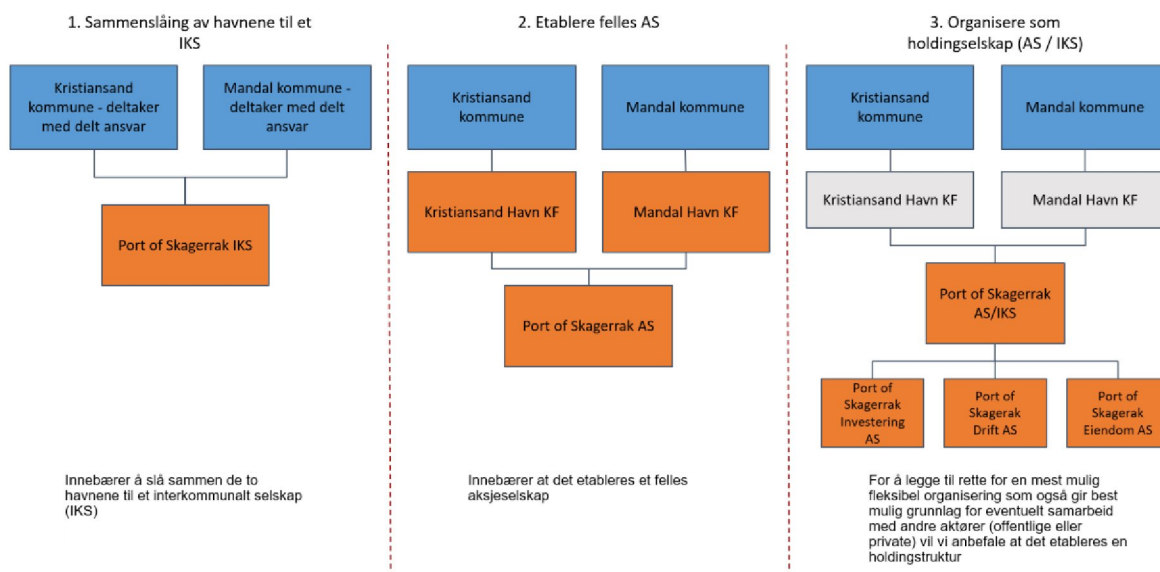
1. Sammenslåing av havnene til et IKS

Kristiansand kommune - deltaker med delt ansvar

Mandal kommune - deltaker med delt ansvar

Port of Skagerrak IKS

Innebærer å slå sammen de to havnene til et interkommunalt selskap (IKS)

2. Etablere felles AS

Kristiansand kommune

Mandal kommune

Kristiansand Havn KF

Mandal Havn KF

Port of Skagerrak AS

Innebærer at det etableres et felles aksjeselskap

3. Organisere som holdingselskap (AS / IKS)

Kristiansand kommune

Mandal kommune

Kristiansand Havn KF

Mandal Havn KF

Port of Skagerrak AS/IKS

Port of Skagerrak Investering AS

Port of Skagerak Drift AS

Port of Skagerak Eiendom AS

For å legge til rette for en mest mulig fleksibel organisering som også gir best mulig grunnlag for eventuelt samarbeid med andre aktører (offentlige eller private) vil vi anbefale at det etableres en holdingstruktur